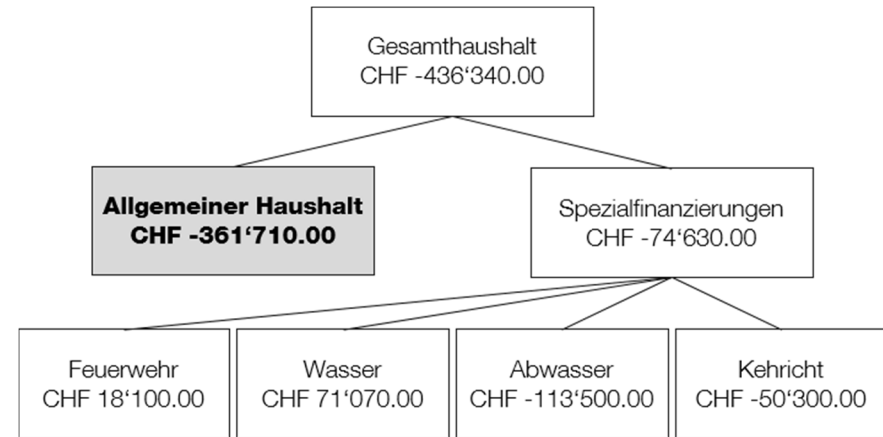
Gesamthaushalt
CHF -436‘340.00

Allgemeiner Haushalt
CHF -361‘710.00

Spezialfinanzierungen
CHF -74‘630.00

Feuerwehr
CHF 18‘100.00

Wasser
CHF 71‘070.00

Abwasser
CHF -113‘500.00

Kehricht
CHF -50‘300.00